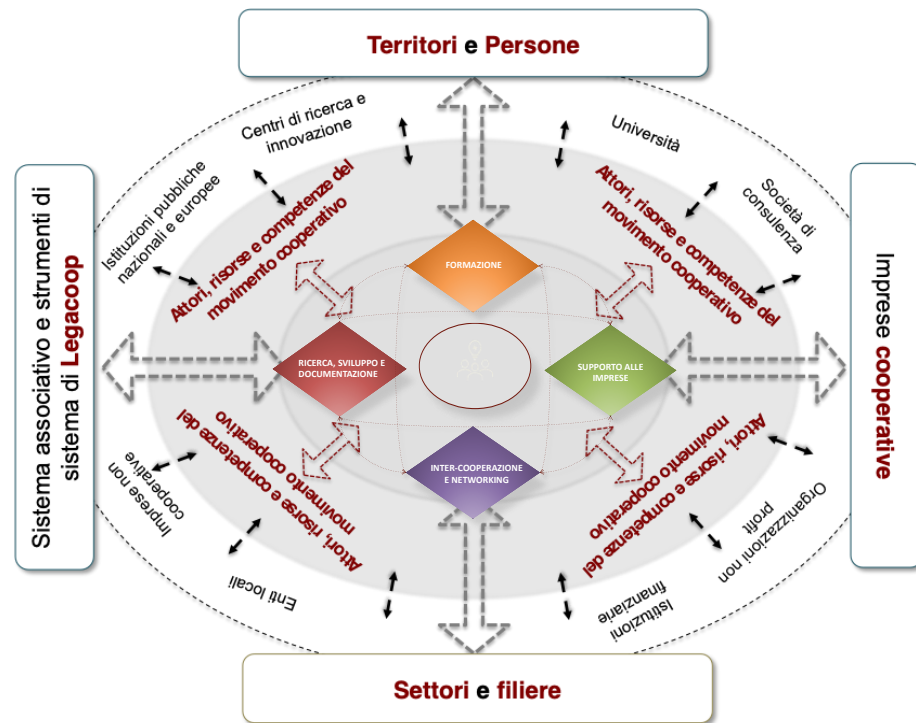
Territori e Persone

Centri di ricerca e innovazione

Università

Istituzioni pubbliche nazionali e europee

Attori, risorse e competenze del movimento cooperativo

Attori, risorse e competenze del movimento cooperativo

Società di consulenza

Sistema associativo e strumenti di sistema di Legacoop

FORMAZIONE

RICERCA, SVILUPPO E DOCUMENTAZIONE

SUPPORTO ALLE IMPRESE

INTER-COOPERAZIONE E NETWORKING

Imprese cooperative

Attori, risorse e competenze del movimento cooperativo

Attori, risorse e competenze del movimento cooperativo

Imprese non cooperative

Organizzazioni non profit

Enti locali

Istituzioni finanziarie

Settori e filiere